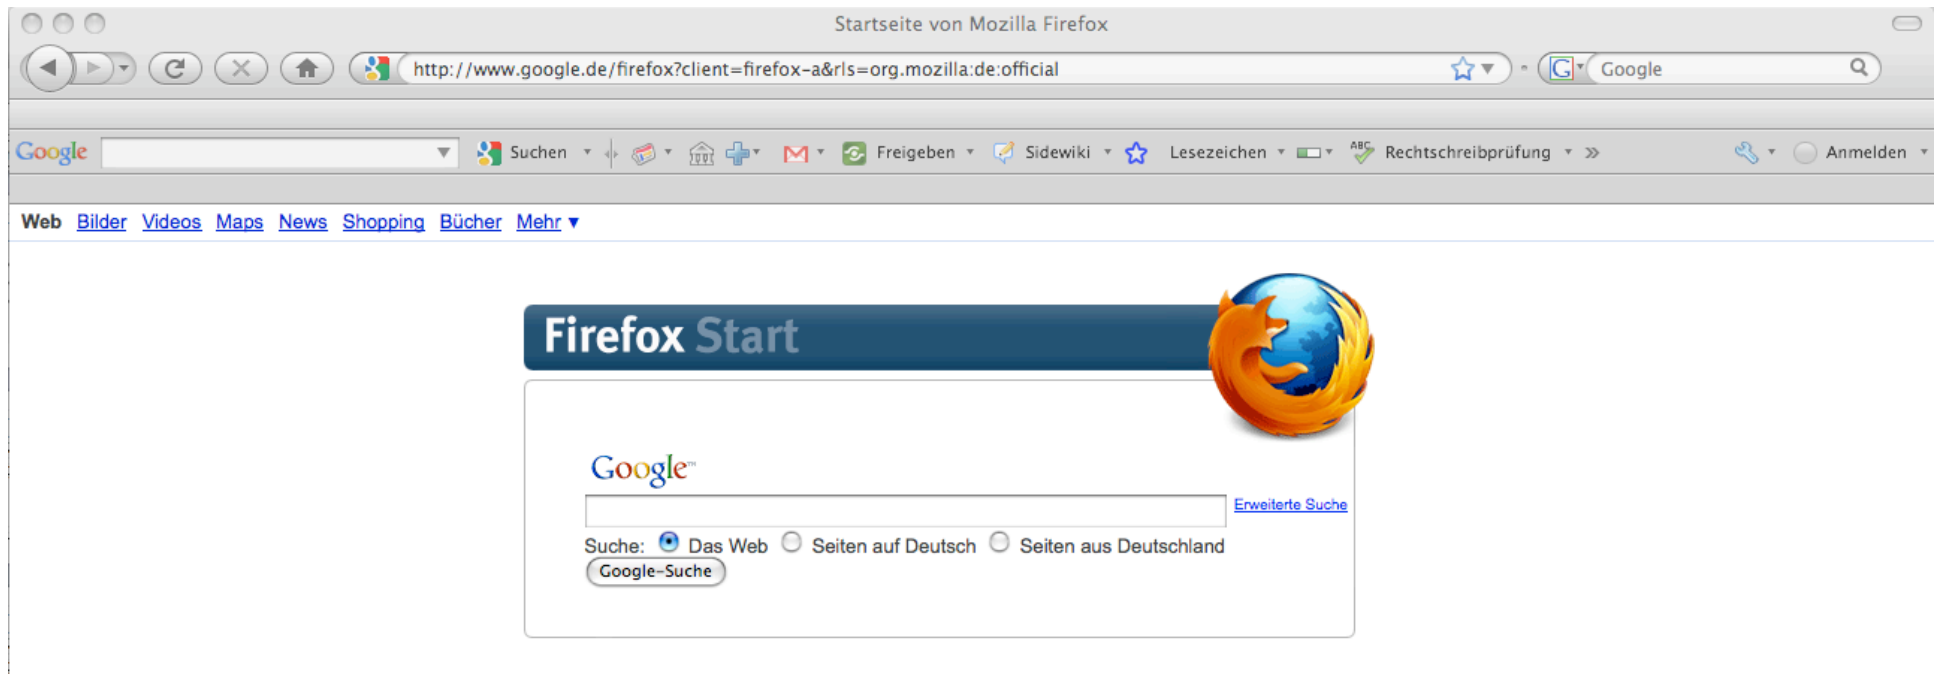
Startseite von Mozilla Firefox

http://www.google.de/firefox?client=firefox-a&rls=org.mozilla:de:official

Google

Google Suchen Freigeben Sidewiki Lesezeichen Rechtschreibprüfung » Anmelden

Web Bilder Videos Maps News Shopping Bücher Mehr ▾

Firefox Start

Google™

Erweiterte Suche

Suche: Das Web Seiten auf Deutsch Seiten aus Deutschland

Google-Suche